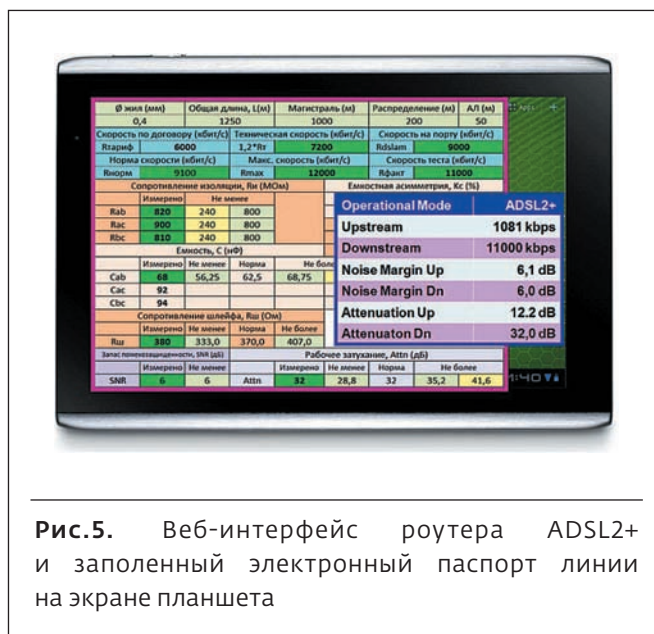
| Ø жила (мм) | Общая длина, L(м) | Магистраль (м) | Распределение (м) | АЛ (м) |
|---|---|---|---|---|
| 0,4 | 1250 | 1000 | 200 | 50 |

Скорость по договору (кбит/с) Техническая скорость (кбит/с) Скорость на порту (кбит/с)
Rтариф 6000 1,2*Rт 7200 Rdslam 9000
Норма скорости (кбит/с) Макс. скорость (кбит/с) Скорость теста (кбит/с)
Rнорм 9100 Rmax 12000 Rфакт 11000

Сопротивление изоляции, Rи (МОм) Емкостная асимметрия, Кс (%)

| | Измерено | Не менее | |
|---|---|---|---|
| Rab | 820 | 240 | 800 |
| Rac | 900 | 240 | 800 |
| Rbc | 810 | 240 | 800 |

Емкость, С (нФ)

| | Измерено | Не менее | Норма | Не более |
|---|---|---|---|---|
| Cab | 68 | 56,25 | 62,5 | 68,75 |
| Cac | 92 | | | |
| Cbc | 94 | | | |

Сопротивление шлейфа, Rш (Ом)

| | Измерено | Не менее | Норма | Не более |
|---|---|---|---|---|
| Rш | 380 | 333,0 | 370,0 | 407,0 |

Запас помехозащищенности, SNR (дБ) Рабочее затухание, Attn (дБ)

| | Измерено | Не менее | | Измерено | Не менее | Норма | Не более | |
|---|---|---|---|---|---|---|---|---|
| SNR | 6 | 6 | Attn | 32 | 28,8 | 32 | 35,2 | 41,6 |

| Operational Mode | ADSL2+ |
|---|---|
| Upstream | 1081 kbps |
| Downstream | 11000 kbps |
| Noise Margin Up | 6,1 dB |
| Noise Margin Dn | 6,0 dB |
| Attenuation Up | 12.2 dB |
| Attenuaton Dn | 32,0 dB |

1:40

Рис.5. Веб-интерфейс роутера ADSL2+ и заполенный электронный паспорт линии на экране планшета